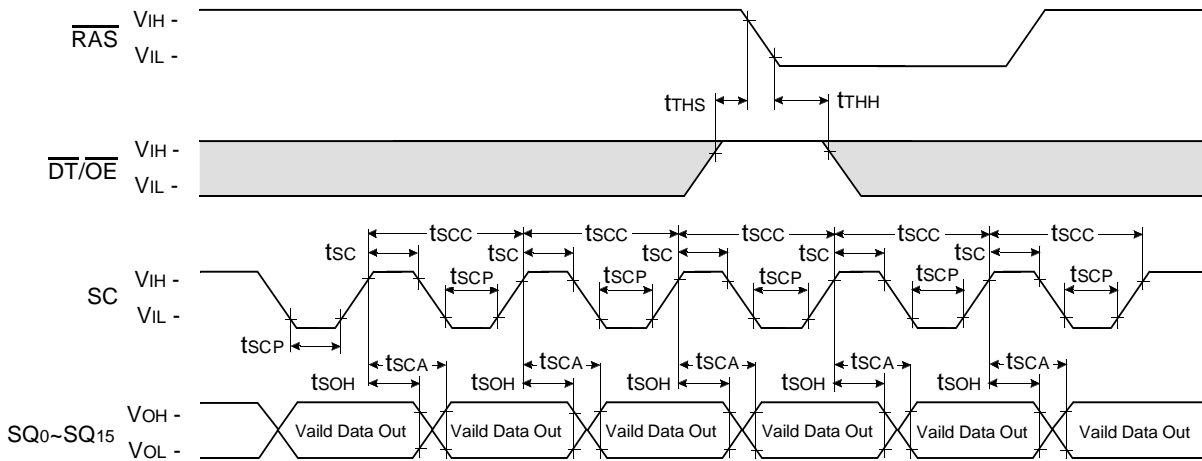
$\overline{RAS}$ VIH -
VIL -

tTHS tTHH

$\overline{DT}/\overline{OE}$ VIH -
VIL -

tSCC tSCC tSCC tSCC tSCC
tSC tSC tSC tSC tSC
SC VIH - tSCP tSCP tSCP tSCP tSCP
VIL -
tSCP

tSCA tSCA tSCA tSCA tSCA
tSOH tSOH tSOH tSOH tSOH

SQ0~SQ15 VOH -
VOL -
Vaild Data Out Vaild Data Out Vaild Data Out Vaild Data Out Vaild Data Out Vaild Data Out